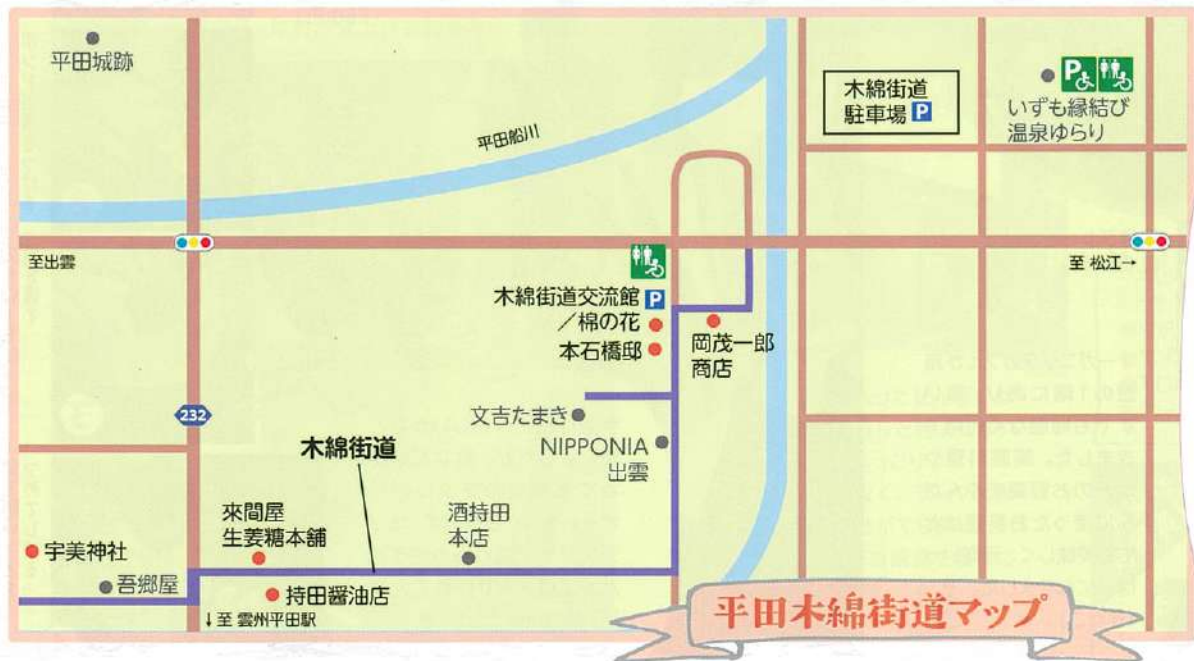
平田城跡

平田船川

木綿街道
駐車場 P

いずも縁結び
温泉ゆらり

至出雲

至 松江→

木綿街道交流館 P
／棉の花
本石橋邸

岡茂一郎
商店

232

文吉たまき

NIPPONIA
出雲

木綿街道

來間屋
生姜糖本舗

酒持田
本店

宇美神社

吾郷屋

持田醤油店

↓至 雲州平田駅

平田木綿街道マップ